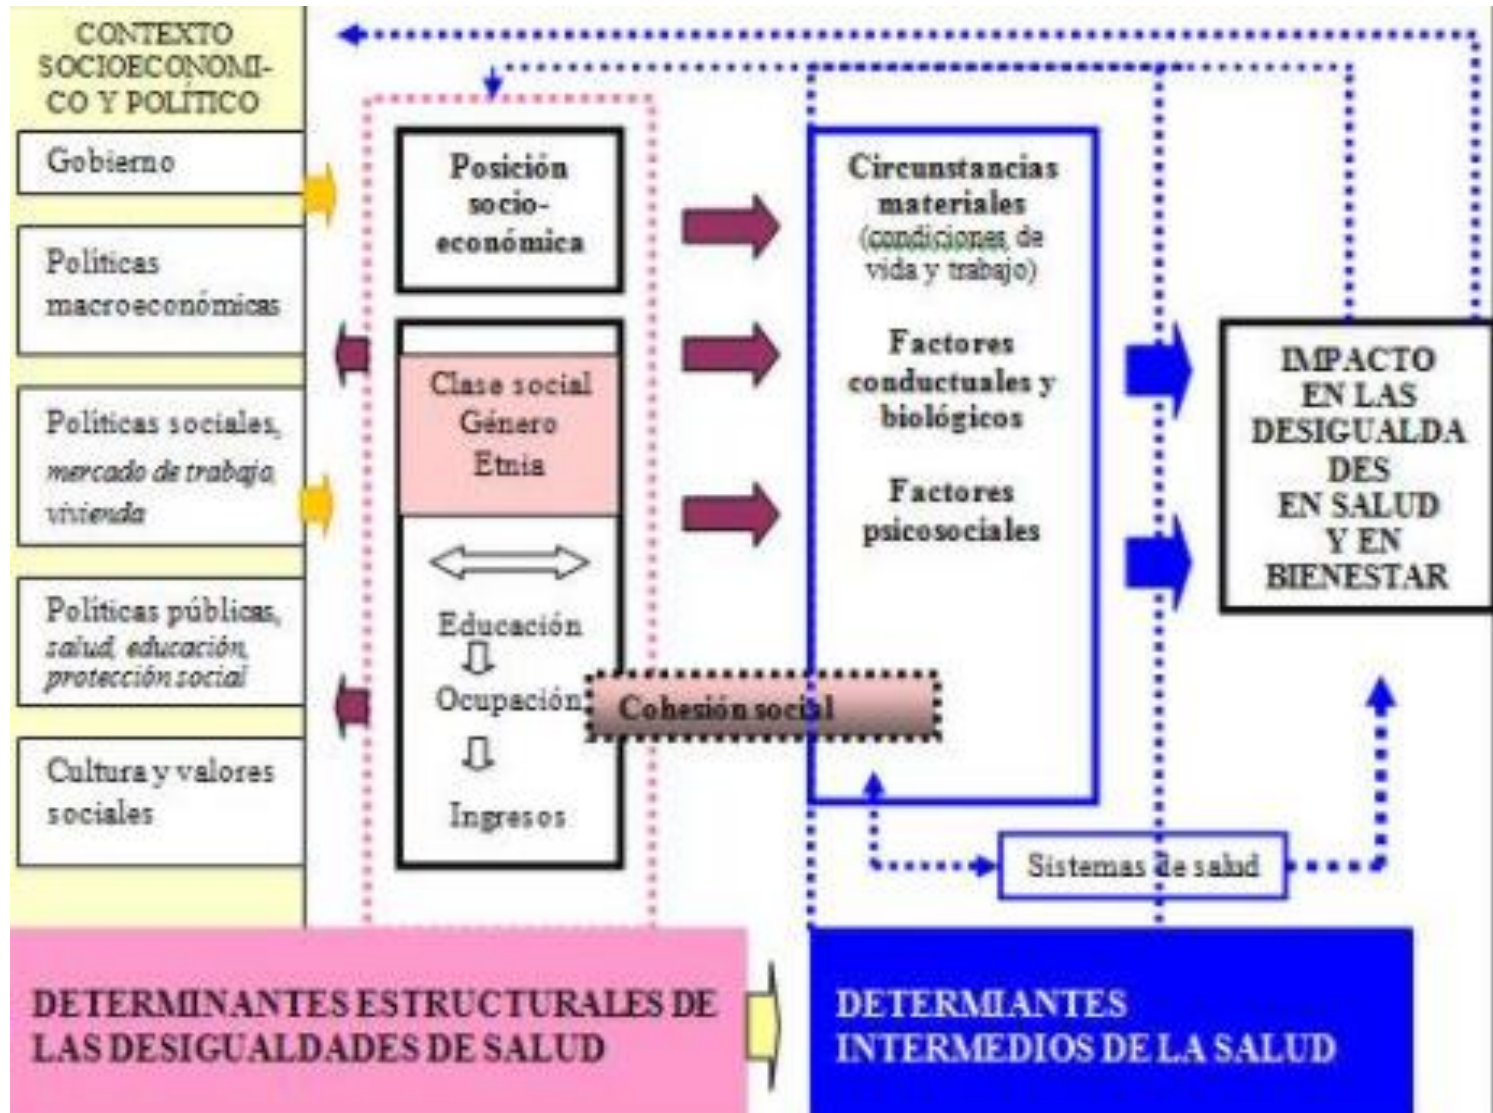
CONTEXTO SOCIOECONOMICO Y POLÍTICO

Gobierno

Políticas macroeconómicas

Políticas sociales, mercado de trabajo, vivienda

Políticas públicas, salud, educación, protección social

Cultura y valores sociales

Posición socio-económica

Clase social
Género
Etnia

Educación

Ocupación

Ingresos

Cohesión social

Circunstancias materiales
(condiciones de vida y trabajo)

Factores conductuales y biológicos

Factores psicosociales

Sistemas de salud

IMPACTO EN LAS DESIGUALDADES EN SALUD Y EN BIENESTAR

DETERMINANTES ESTRUCTURALES DE LAS DESIGUALDADES DE SALUD

DETERMIANTES INTERMEDIOS DE LA SALUD